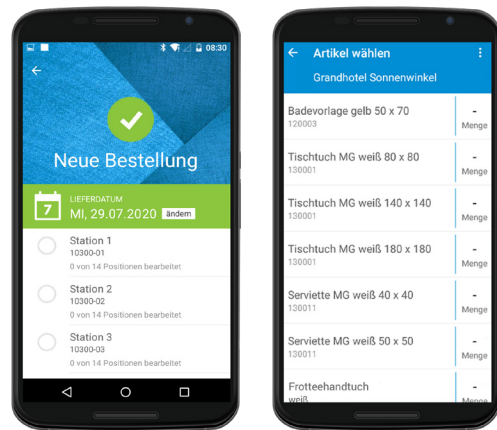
08:30

Neue Bestellung

7
LIEFERDATUM
MI, 29.07.2020 ändern

Station 1
10300-01
0 von 14 Positionen bearbeitet

Station 2
10300-02
0 von 14 Positionen bearbeitet

Station 3
10300-03
0 von 14 Positionen bearbeitet

Artikel wählen
Grandhotel Sonnenwinkel

Badevorlage gelb 50 x 70
120003
-
Menge

Tischtuch MG weiß 80 x 80
130001
-
Menge

Tischtuch MG weiß 140 x 140
130001
-
Menge

Tischtuch MG weiß 180 x 180
130001
-
Menge

Serviette MG weiß 40 x 40
130011
-
Menge

Serviette MG weiß 50 x 50
130011
-
Menge

Frotteehandtuch
weiß
-
Menge